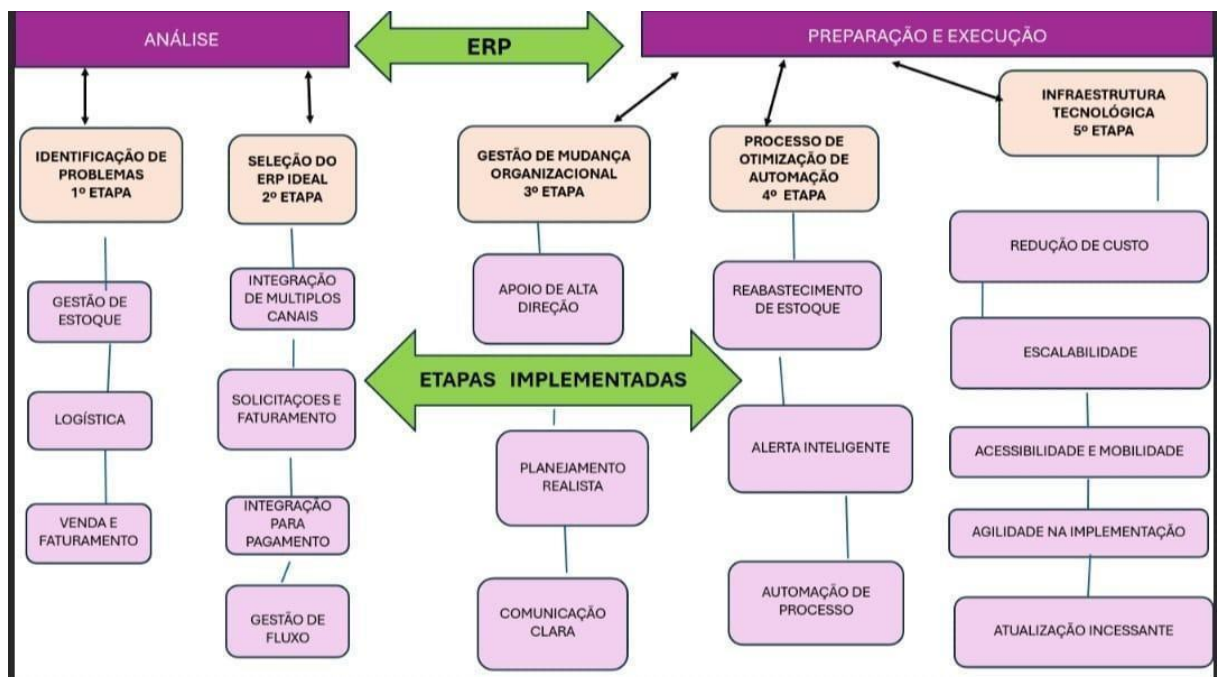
ANÁLISE

ERP

PREPARAÇÃO E EXECUÇÃO

IDENTIFICAÇÃO DE PROBLEMAS
1º ETAPA

GESTÃO DE ESTOQUE

LOGÍSTICA

VENDA E FATURAMENTO

SELEÇÃO DO ERP IDEAL
2º ETAPA

INTEGRAÇÃO DE MULTIPLOS CANAIS

SOLICITAÇOES E FATURAMENTO

INTEGRAÇÃO PARA PAGAMENTO

GESTÃO DE FLUXO

GESTÃO DE MUDANÇA ORGANIZACIONAL
3º ETAPA

APOIO DE ALTA DIREÇÃO

ETAPAS IMPLEMENTADAS

PLANEJAMENTO REALISTA

COMUNICAÇÃO CLARA

PROCESSO DE OTIMIZAÇÃO DE AUTOMAÇÃO
4º ETAPA

REABASTECIMENTO DE ESTOQUE

ALERTA INTELIGENTE

AUTOMAÇÃO DE PROCESSO

INFRAESTRUTURA TECNOLÓGICA
5º ETAPA

REDUÇÃO DE CUSTO

ESCALABILIDADE

ACESSIBILIDADE E MOBILIDADE

AGILIDADE NA IMPLEMENTAÇÃO

ATUALIZAÇÃO INCESSANTE